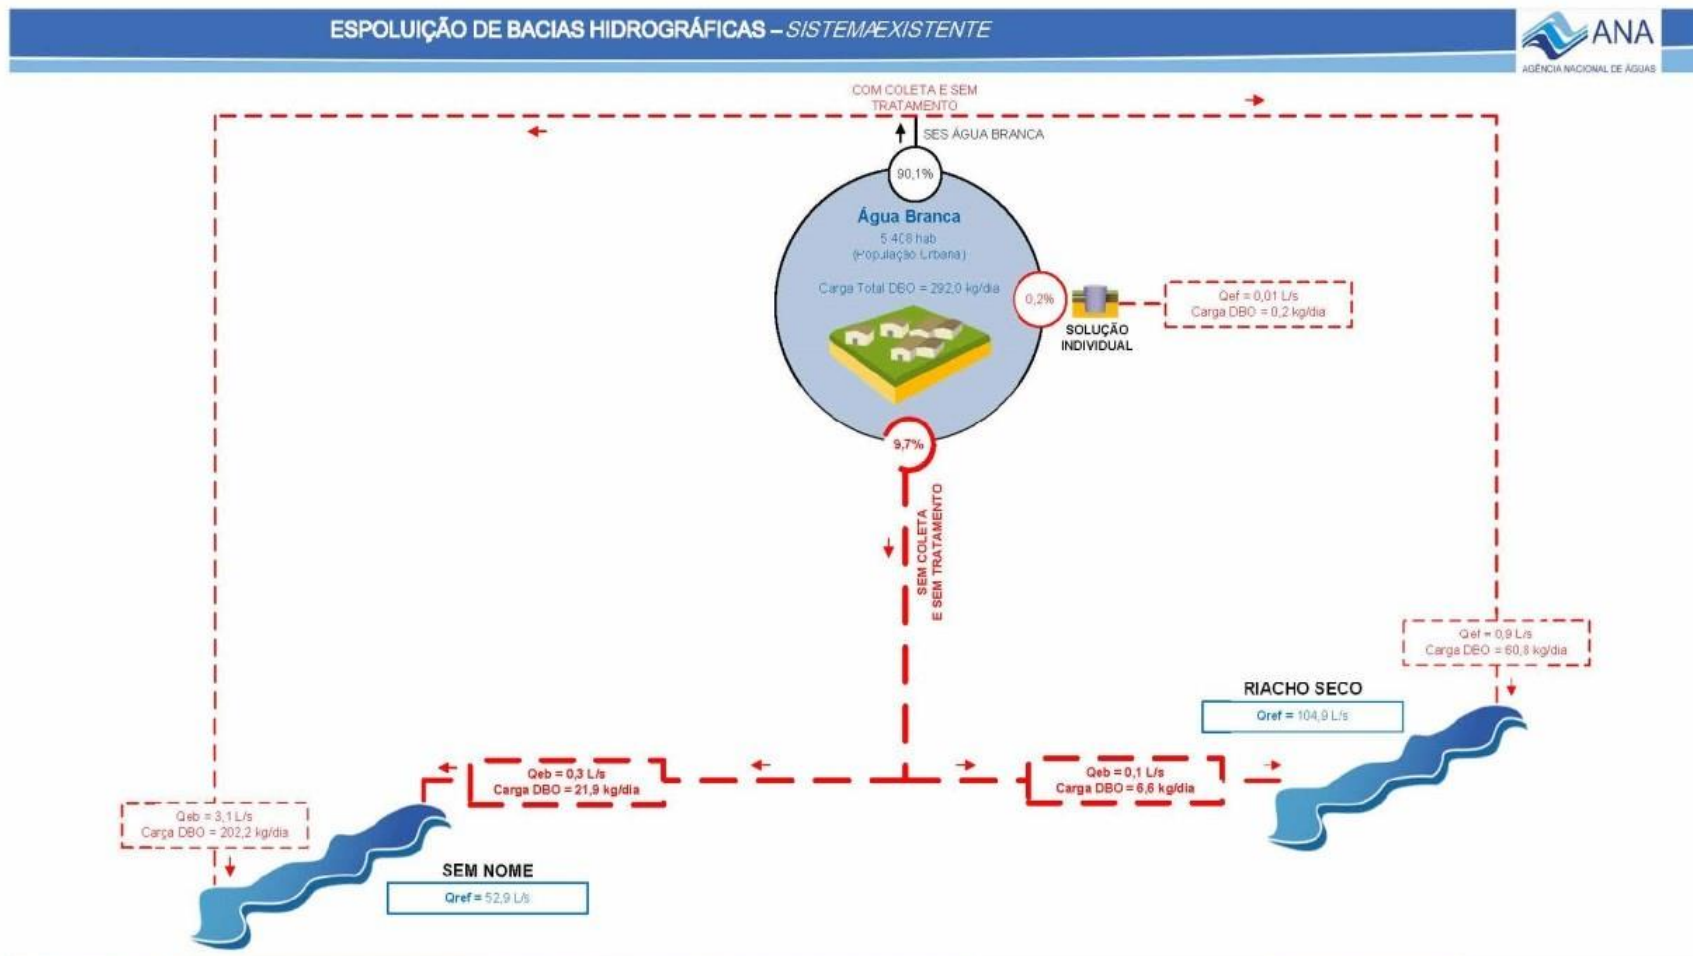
ESPOLUIÇÃO DE BACIAS HIDROGRÁFICAS – SISTEMA EXISTENTE

ANA
AGÊNCIA NACIONAL DE ÁGUAS

COM COLETA E SEM TRATAMENTO

SES ÁGUA BRANCA

90,1%

Água Branca
5.408 hab
(População Urbana)

Carga Total DBO = 292,0 kg/dia

0,2%

SOLUÇÃO INDIVIDUAL

Qef = 0,01 L/s
Carga DBO = 0,2 kg/dia

9,7%

SEM COLETA E SEM TRATAMENTO

Qef = 0,9 L/s
Carga DBO = 60,8 kg/dia

RIACHO SECO
Qref = 104,9 L/s

Qeb = 0,3 L/s
Carga DBO = 21,9 kg/dia

Qeb = 0,1 L/s
Carga DBO = 6,6 kg/dia

Qeb = 3,1 L/s
Carga DBO = 202,2 kg/dia

SEM NOME
Qref = 52,9 L/s